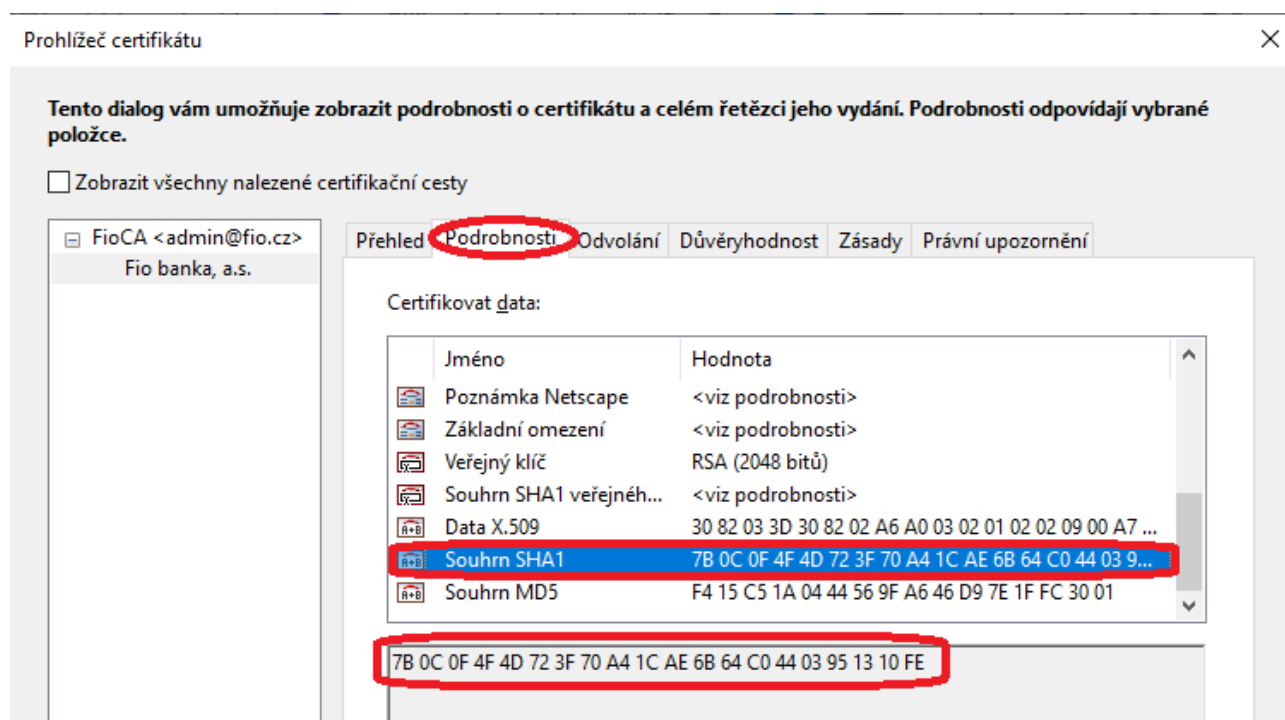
Prohlížeč certifikátu

Tento dialog vám umožňuje zobrazit podrobnosti o certifikátu a celém řetězci jeho vydání. Podrobnosti odpovídají vybrané položce.

Zobrazit všechny nalezené certifikační cesty

FioCA <admin@fio.cz>
Fio banka, a.s.

Přehled | Podrobnosti | Odvolání | Důvěryhodnost | Zásady | Právní upozornění

Certifikovat data:

| Jméno | Hodnota |
|---|---|
| Poznámka Netscape | <viz podrobnosti> |
| Základní omezení | <viz podrobnosti> |
| Veřejný klíč | RSA (2048 bitů) |
| Souhrn SHA1 veřejnéh... | <viz podrobnosti> |
| Data X.509 | 30 82 03 3D 30 82 02 A6 A0 03 02 01 02 02 09 00 A7 ... |
| Souhrn SHA1 | 7B 0C 0F 4F 4D 72 3F 70 A4 1C AE 6B 64 C0 44 03 9... |
| Souhrn MD5 | F4 15 C5 1A 04 44 56 9F A6 46 D9 7E 1F FC 30 01 |

7B 0C 0F 4F 4D 72 3F 70 A4 1C AE 6B 64 C0 44 03 95 13 10 FE